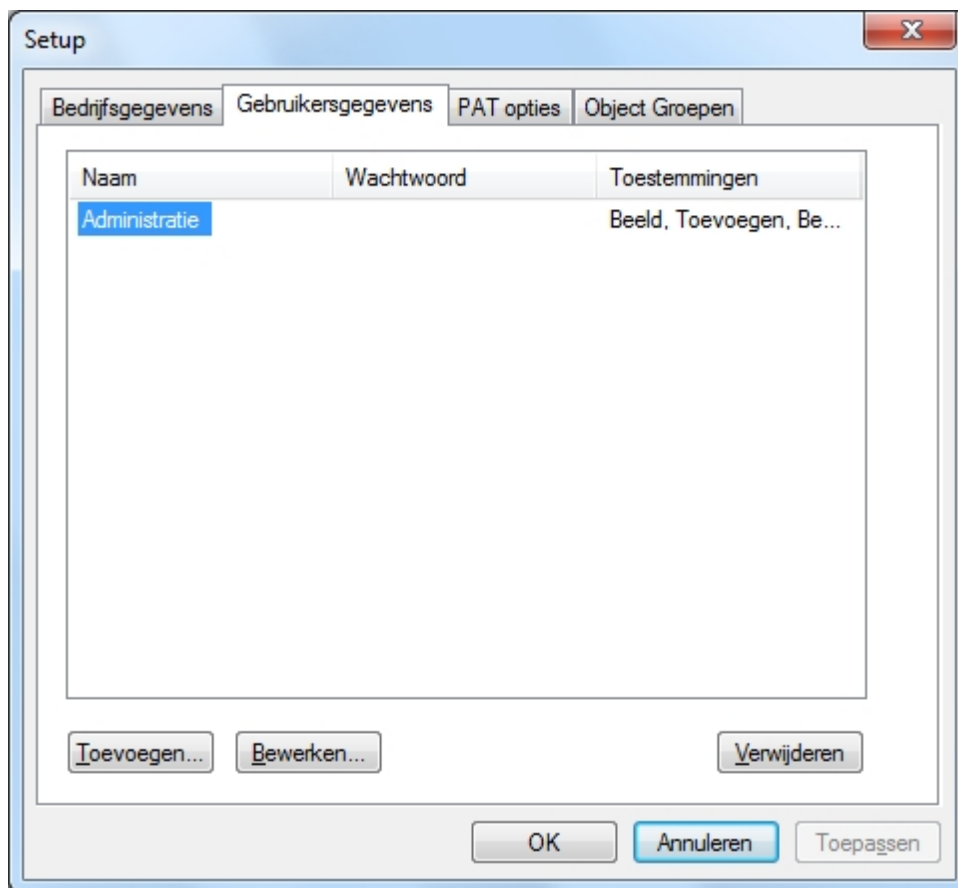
Setup

Bedrijfsgegevens | Gebruikersgegevens | PAT opties | Object Groepen

| Naam | Wachtwoord | Toestemmingen |
|---|---|---|
| Administratie | | Beeld, Toevoegen, Be... |

Toevoegen... Bewerken... Verwijderen

OK Annuleren Toepassen